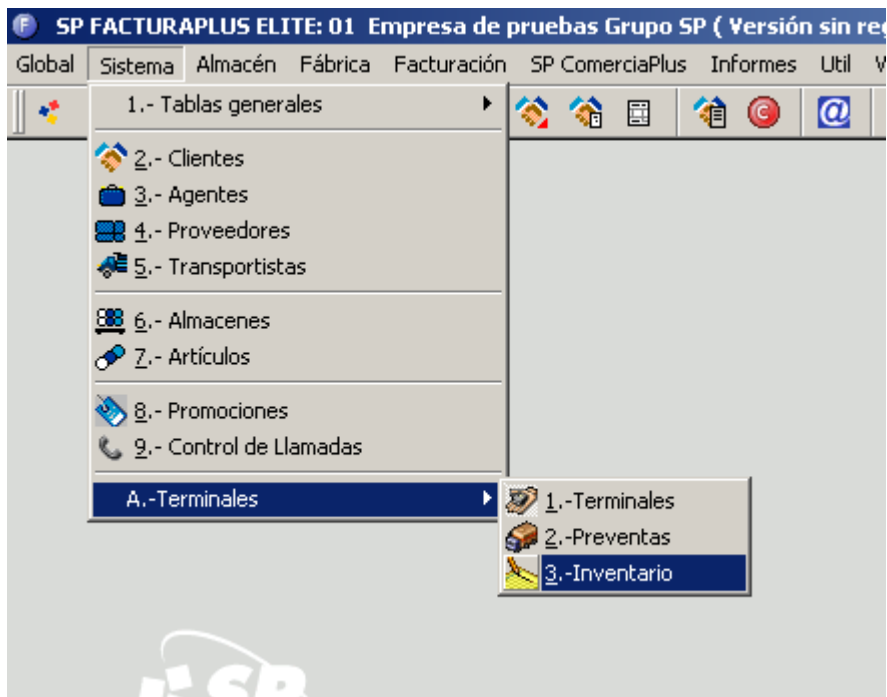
SP FACTURAPLUS ELITE: 01 Empresa de pruebas Grupo SP ( Versión sin reg

Global Sistema Almacén Fábrica Facturación SP ComerciaPlus Informes Util

1.- Tablas generales
2.- Clientes
3.- Agentes
4.- Proveedores
5.- Transportistas
6.- Almacenes
7.- Artículos
8.- Promociones
9.- Control de Llamadas
A.-Terminales

1.-Terminales
2.-Preventas
3.-Inventario